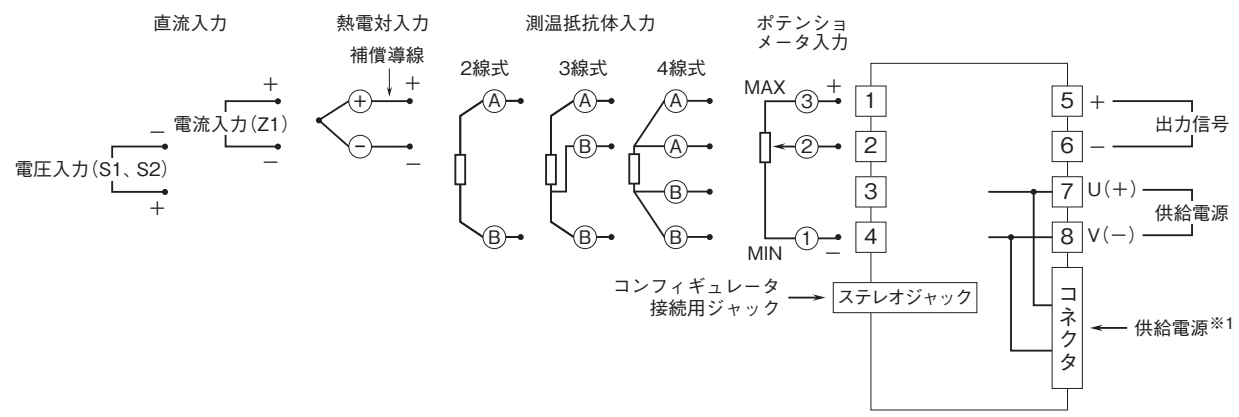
直流入力

電流入力(Z1)
+
−

電圧入力(S1、S2)
−
+

熱電対入力
補償導線
+
−
+
−

測温抵抗体入力
2線式
A
B

3線式
A
B
B

4線式
A
A
B
B

ポテンショメータ入力
MAX
3
+
2
MIN
1
−

1
2
3
4

5 +
6 −
出力信号

7 U(+)
8 V(−)
供給電源

コンフィギュレータ接続用ジャック
ステレオジャック

コネクタ
供給電源※1